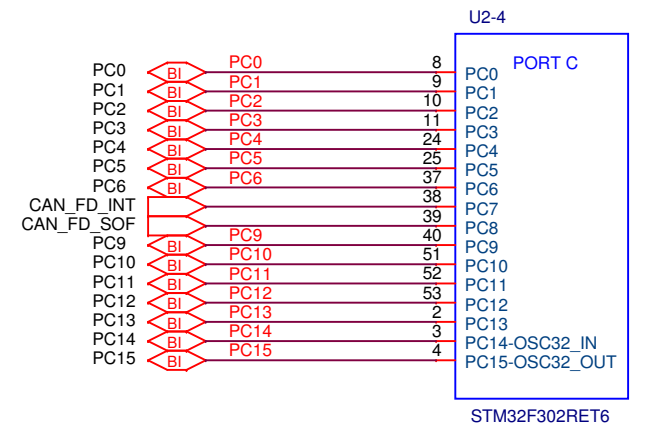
U2-4

PORT C

PC0 BI PC0 8 PC0
PC1 BI PC1 9 PC1
PC2 BI PC2 10 PC2
PC3 BI PC3 11 PC3
PC4 BI PC4 24 PC4
PC5 BI PC5 25 PC5
PC6 BI PC6 37 PC6
CAN_FD_INT 38 PC7
CAN_FD_SOF 39 PC8
PC9 BI PC9 40 PC9
PC10 BI PC10 51 PC10
PC11 BI PC11 52 PC11
PC12 BI PC12 53 PC12
PC13 BI PC13 2 PC13
PC14 BI PC14 3 PC14-OSC32_IN
PC15 BI PC15 4 PC15-OSC32_OUT

STM32F302RET6